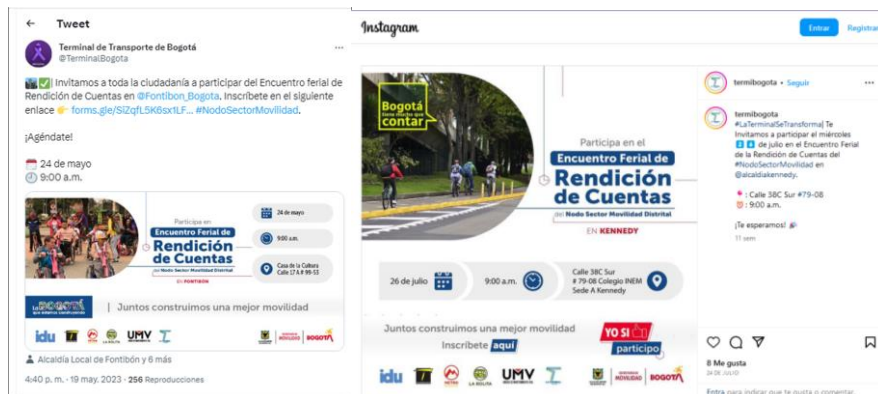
← Tweet

Terminal de Transporte de Bogotá
@TerminalBogota

Invitamos a toda la ciudadanía a participar del Encuentro ferial de Rendición de Cuentas en @Fontibon_Bogota. Inscríbete en el siguiente enlace forms.gle/SiZqfL5K6sx1LF... #NodoSectorMovilidad.

¡Agéndate!

24 de mayo
9:00 a.m.

Participa en
Encuentro Ferial de
Rendición de Cuentas
del Nodo Sector Movilidad Distrital
EN FONTIBÓN

24 de mayo
9:00 a.m.
Casa de la Cultura Calle 17 A # 99-53

Bogotá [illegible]
| Juntos construimos una mejor movilidad

idu UMV MOVILIDAD BOGOTÁ

Alcaldía Local de Fontibón y 6 más

4:40 p. m. · 19 may. 2023 · 256 Reproducciones

Instagram
Entrar Registrarte

Bogotá tiene mucho que contar
Participa en el
Encuentro Ferial de
Rendición de Cuentas
del Nodo Sector Movilidad Distrital
EN KENNEDY

26 de julio
9:00 a.m.
Calle 38C Sur # 79-08 Colegio INEM Sede A Kennedy

Juntos construimos una mejor movilidad
Inscríbete aquí
YO SI participo

idu UMV LA ROLITA MOVILIDAD BOGOTÁ

termibogota • Seguir

termibogota #LaTerminalSeTransforma| Te invitamos a participar el miércoles 2 6 de julio en el Encuentro Ferial de la Rendición de Cuentas del #NodoSectorMovilidad en @alcaldiakennedy.

: Calle 38C Sur #79-08
: 9:00 a.m.

¡Te esperamos!

11 sem

8 Me gusta
24 DE JULIO

Para indicar que te gusta o comentar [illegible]